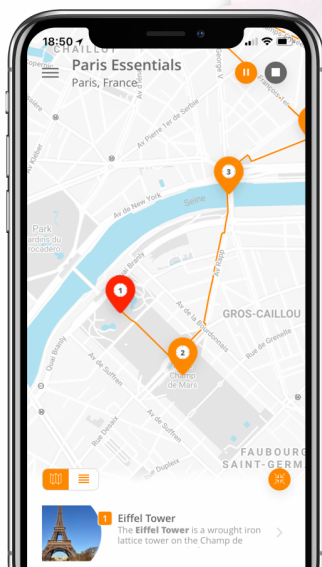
18:50
CHAILLOT
Paris Essentials
Paris, France
Av Kléber
Av Pierre 1er de Serbie
Av de New York
Seine
Park Jardins du Trocadéro
3
1
2
Quai Branly
Av Rapp
Av de la Bourdonnais
GROS-CAILLOU
Rue de Grenelle
Av de Suffren
Champ de Mars
Rue Desaix
Dupleix
FAUBOURG SAINT-GERM
1
Eiffel Tower
The Eiffel Tower is a wrought iron lattice tower on the Champ de